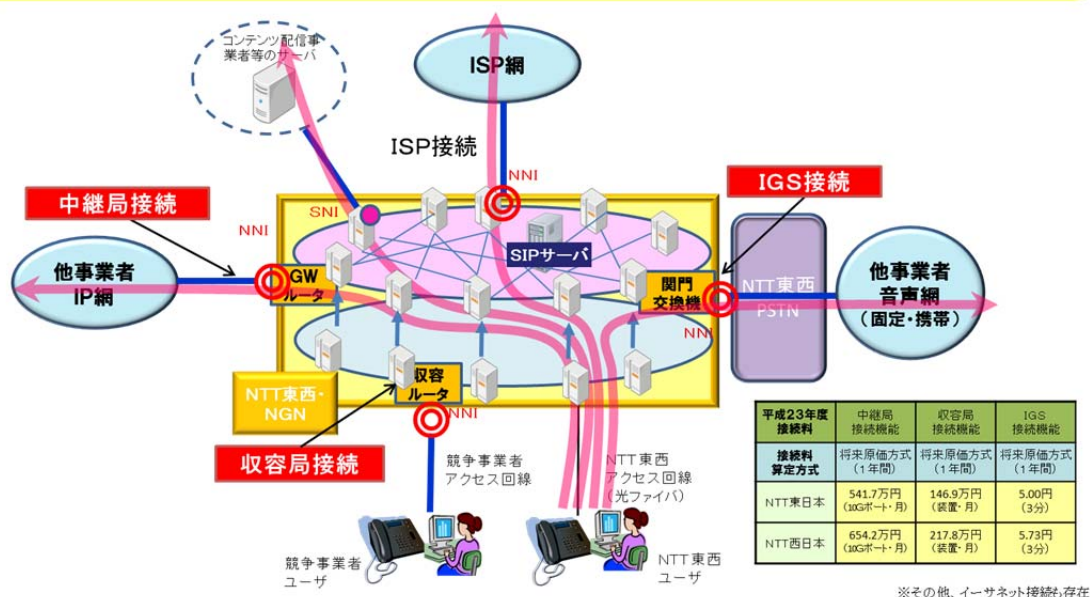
コンテンツ配信事業者等のサーバ

ISP網

ISP接続

NNI

IGS接続

中継局接続

SNI

NNI

SIPサーバ

他事業者 IP網

GW ルータ

関門 交換機

NTT東西 PSTN

他事業者 音声網 （固定・携帯）

NNI

NTT東西・ NGN

収容 ルータ

NNI

収容局接続

競争事業者 アクセス回線

NTT東西 アクセス回線 （光ファイバ）

競争事業者 ユーザ

NTT東西 ユーザ

| 平成23年度 接続料 | 中継局 接続機能 | 収容局 接続機能 | IGS 接続機能 |
|---|---|---|---|
| 接続料 算定方式 | 将来原価方式 （1年間） | 将来原価方式 （1年間） | 将来原価方式 （1年間） |
| NTT東日本 | 541.7万円 （10Gポート・月） | 146.9万円 （装置・月） | 5.00円 （3分） |
| NTT西日本 | 654.2万円 （10Gポート・月） | 217.8万円 （装置・月） | 5.73円 （3分） |

※その他、イーサネット接続も存在